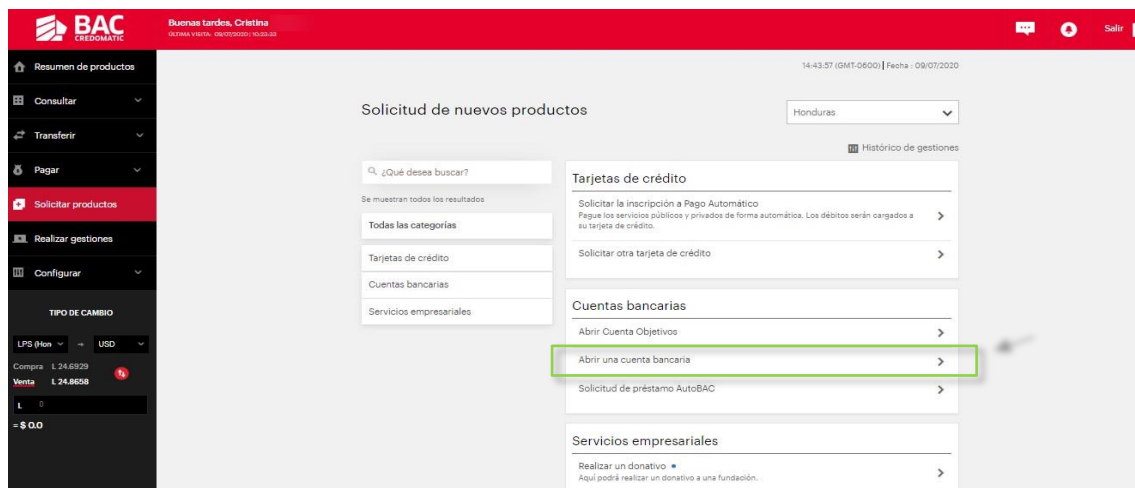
BAC CREDOMATIC

Buenas tardes, Cristina
ÚLTIMA VISITA: 09/07/2020 | 10:33:33

Salir

Resumen de productos
Consultar
Transferir
Pagar
Solicitar productos
Realizar gestiones
Configurar

TIPO DE CAMBIO
LPS (Hon → USD
Compra L 24.6929
Venta L 24.8658
L 0
= $ 0.0

14:43:57 (GMT-0600) | Fecha : 09/07/2020

Solicitud de nuevos productos

Honduras

Histórico de gestiones

¿Qué desea buscar?
Se muestran todos los resultados
Todas las categorías
Tarjetas de crédito
Cuentas bancarias
Servicios empresariales

Tarjetas de crédito
Solicitar la inscripción a Pago Automático
Pague los servicios públicos y privados de forma automática. Los débitos serán cargados a su tarjeta de crédito.
Solicitar otra tarjeta de crédito

Cuentas bancarias
Abrir Cuenta Objetivos
Abrir una cuenta bancaria
Solicitud de préstamo AutoBAC

Servicios empresariales
Realizar un donativo
Aquí podrá realizar un donativo a una fundación.